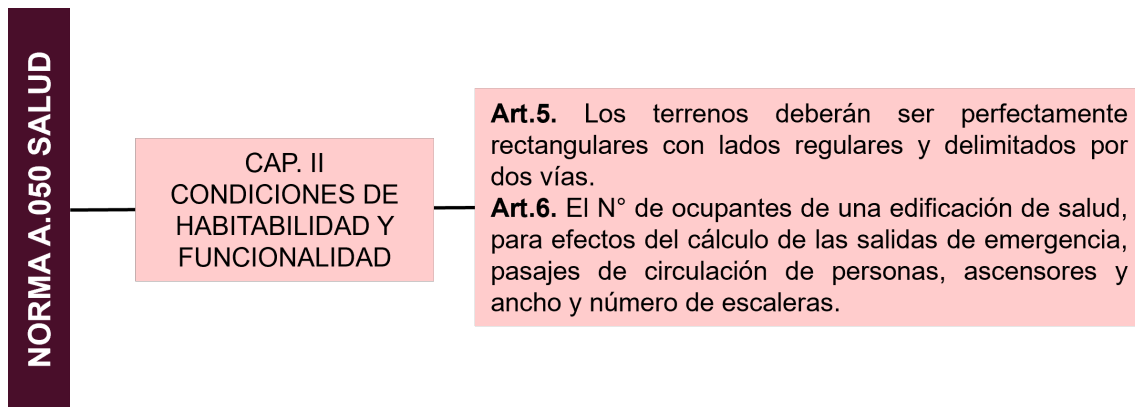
NORMA A.050 SALUD

CAP. II CONDICIONES DE HABITABILIDAD Y FUNCIONALIDAD

**Art.5.** Los terrenos deberán ser perfectamente rectangulares con lados regulares y delimitados por dos vías.
**Art.6.** El N° de ocupantes de una edificación de salud, para efectos del cálculo de las salidas de emergencia, pasajes de circulación de personas, ascensores y ancho y número de escaleras.